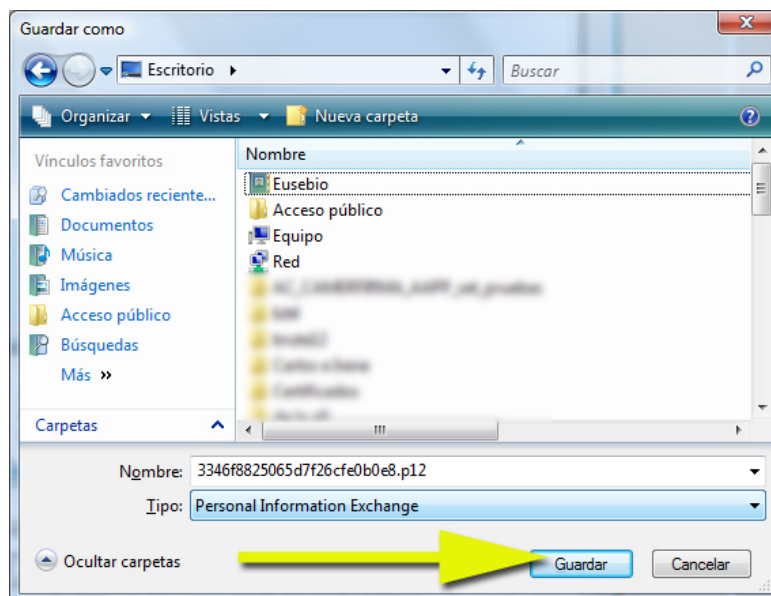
Guardar como

Escritorio ▸

Buscar

Organizar ▾ Vistas ▾ Nueva carpeta

Vínculos favoritos

Cambiados reciente...

Documentos

Música

Imágenes

Acceso público

Búsquedas

Más »

Carpetas

Nombre

Eusebio

Acceso público

Equipo

Red

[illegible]

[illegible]

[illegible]

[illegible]

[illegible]

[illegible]

Nombre: 3346f8825065d7f26cfe0b0e8.p12

Tipo: Personal Information Exchange

Ocultar carpetas

Guardar

Cancelar